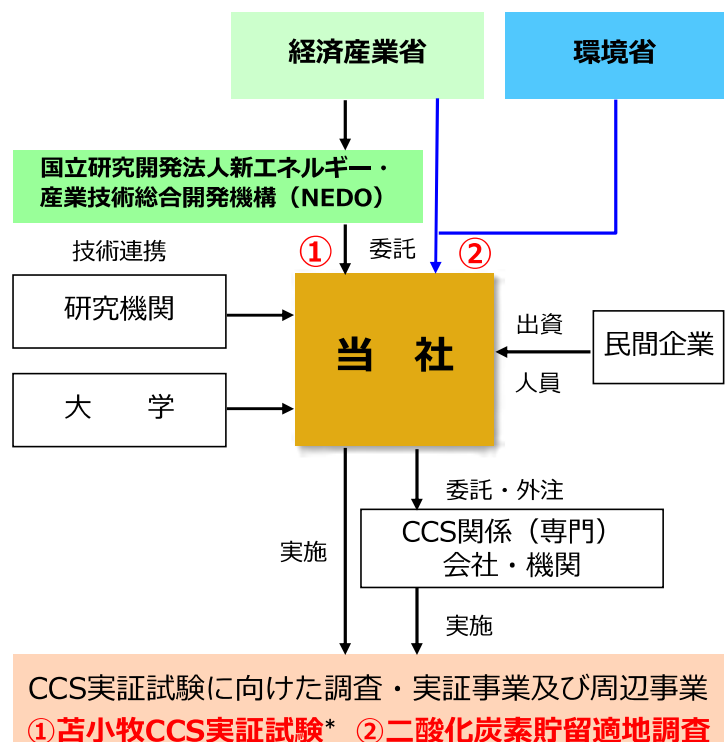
経済産業省

環境省

国立研究開発法人新エネルギー・産業技術総合開発機構（NEDO）

技術連携

①

委託

②

研究機関

当　社

出資

民間企業

人員

大　　学

委託・外注

実施

CCS関係（専門）会社・機関

実施

CCS実証試験に向けた調査・実証事業及び周辺事業

①苫小牧CCS実証試験*　②二酸化炭素貯留適地調査